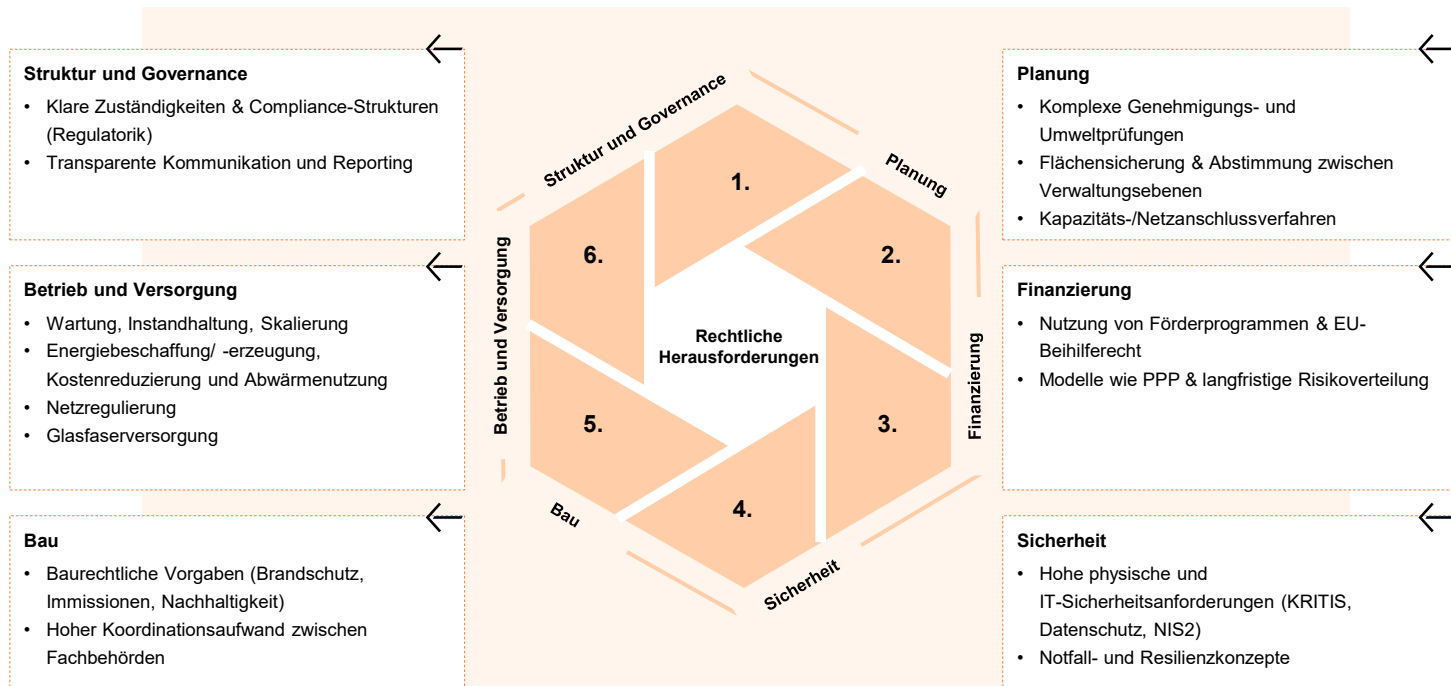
Struktur und Governance

- Klare Zuständigkeiten & Compliance-Strukturen (Regulatorik)
- Transparente Kommunikation und Reporting

Betrieb und Versorgung

- Wartung, Instandhaltung, Skalierung
- Energiebeschaffung/ -erzeugung, Kostenreduzierung und Abwärmenutzung
- Netzregulierung
- Glasfaserversorgung

Bau

- Baurechtliche Vorgaben (Brandschutz, Immissionen, Nachhaltigkeit)
- Hoher Koordinationsaufwand zwischen Fachbehörden

Struktur und Governance
Planung
Finanzierung
Sicherheit
Bau
Betrieb und Versorgung

1.
2.
3.
4.
5.
6.

Rechtliche Herausforderungen

Planung

- Komplexe Genehmigungs- und Umweltprüfungen
- Flächensicherung & Abstimmung zwischen Verwaltungsebenen
- Kapazitäts-/Netzanschlussverfahren

Finanzierung

- Nutzung von Förderprogrammen & EU-Beihilferecht
- Modelle wie PPP & langfristige Risikoverteilung

Sicherheit

- Hohe physische und IT-Sicherheitsanforderungen (KRITIS, Datenschutz, NIS2)
- Notfall- und Resilienzkonzepte